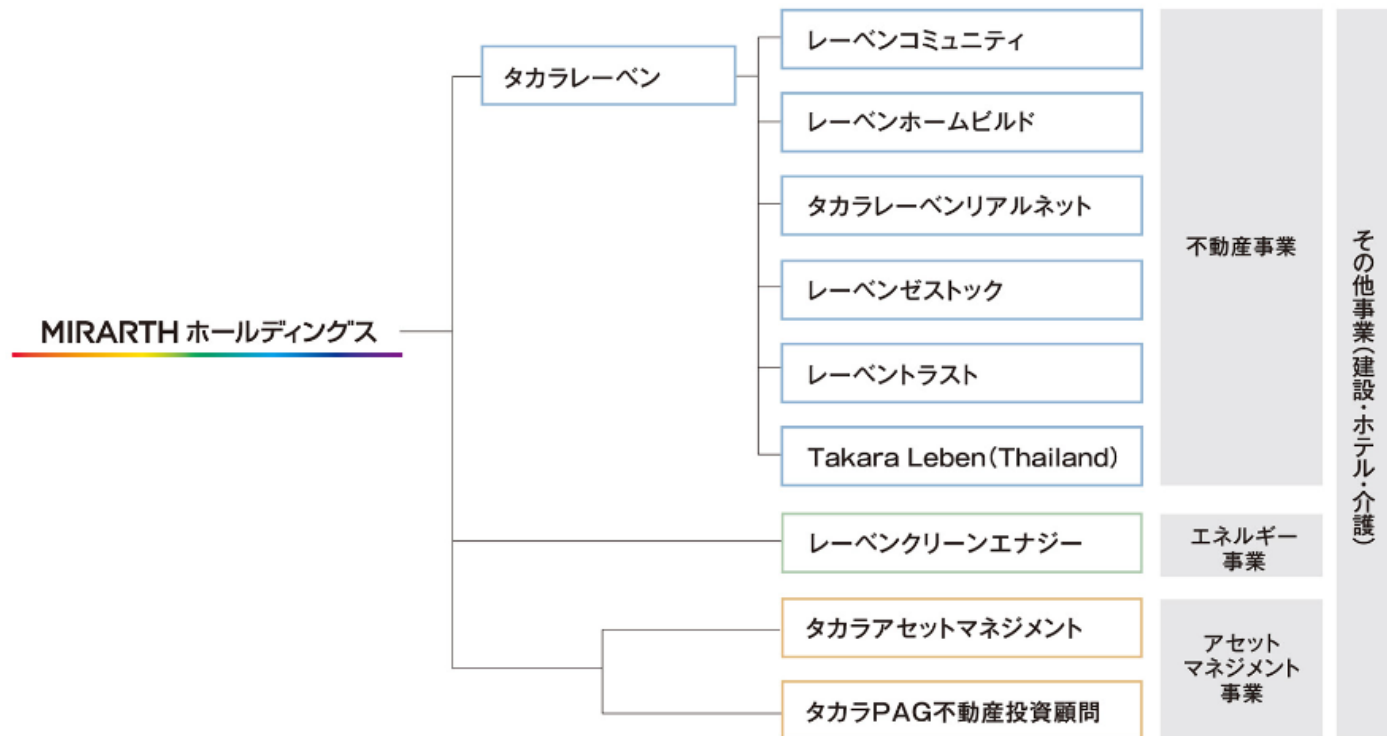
MIRARTH ホールディングス

タカラレーベン

レーベンコミュニティ

レーベンホームビルド

タカラレーベンリアルネット

レーベンゼストック

レーベントラスト

Takara Leben（Thailand）

不動産事業

レーベンクリーンエナジー

エネルギー事業

タカラアセットマネジメント

タカラPAG不動産投資顧問

アセットマネジメント事業

その他事業（建設・ホテル・介護）